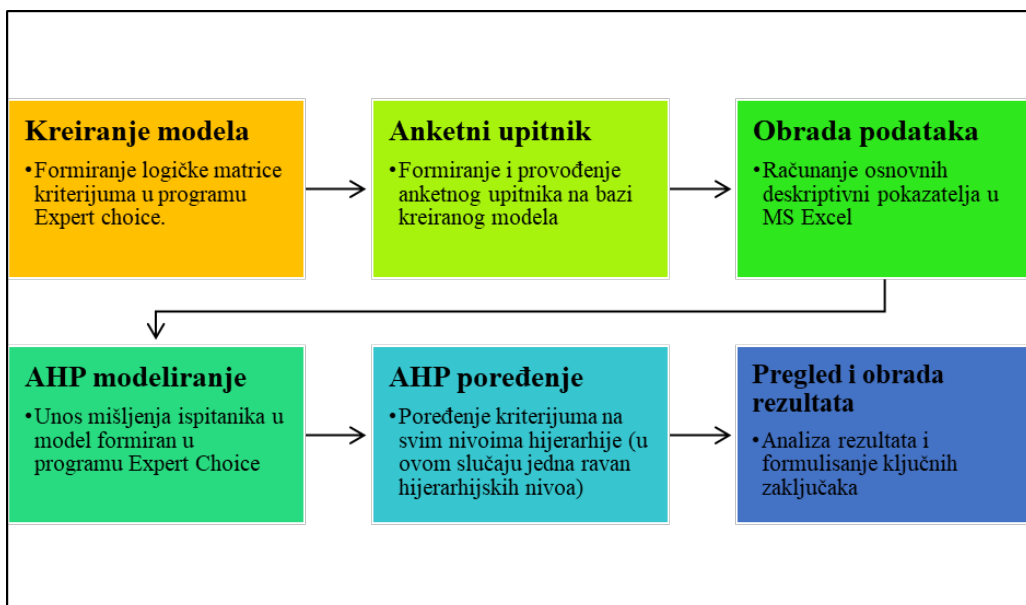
Kreiranje modela

•Formiranje logičke matrice kriterijuma u programu Expert choice.

Anketni upitnik

•Formiranje i provođenje anketnog upitnika na bazi kreiranog modela

Obrada podataka

•Računanje osnovnih deskriptivni pokazatelja u MS Excel

AHP modeliranje

•Unos mišljenja ispitanika u model formiran u programu Expert Choice

AHP poređenje

•Poređenje kriterijuma na svim nivoima hijerarhije (u ovom slučaju jedna ravan hijerarhijskih nivoa)

Pregled i obrada rezultata

•Analiza rezultata i formulisanje ključnih zaključaka